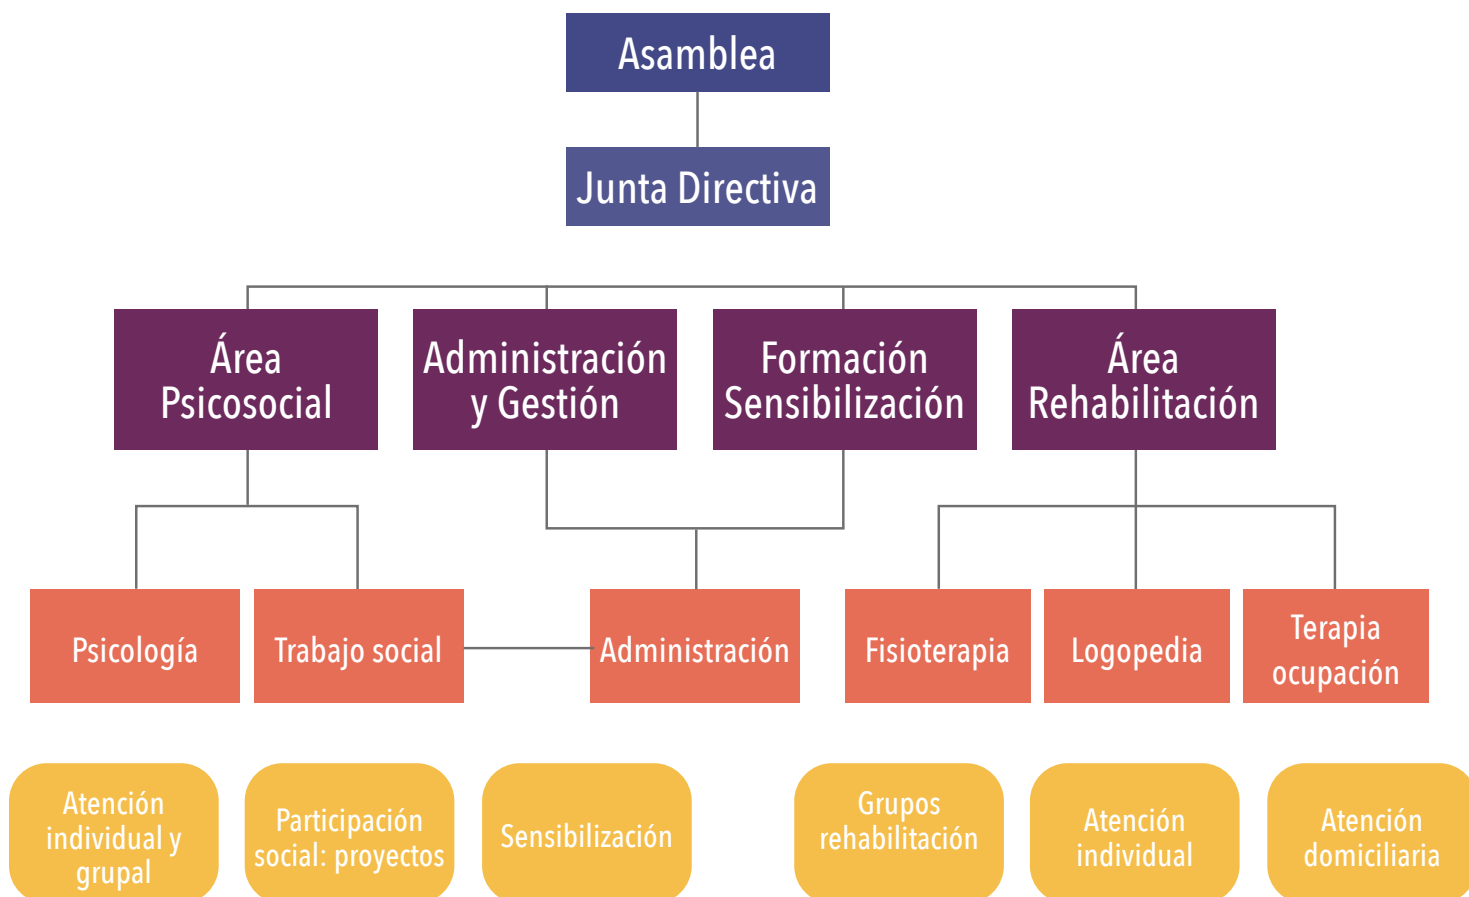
Asamblea

Junta Directiva

Área Psicosocial

Administración y Gestión

Formación Sensibilización

Área Rehabilitación

Psicología

Trabajo social

Administración

Fisioterapia

Logopedia

Terapia ocupación

Atención individual y grupal

Participación social: proyectos

Sensibilización

Grupos rehabilitación

Atención individual

Atención domiciliaria